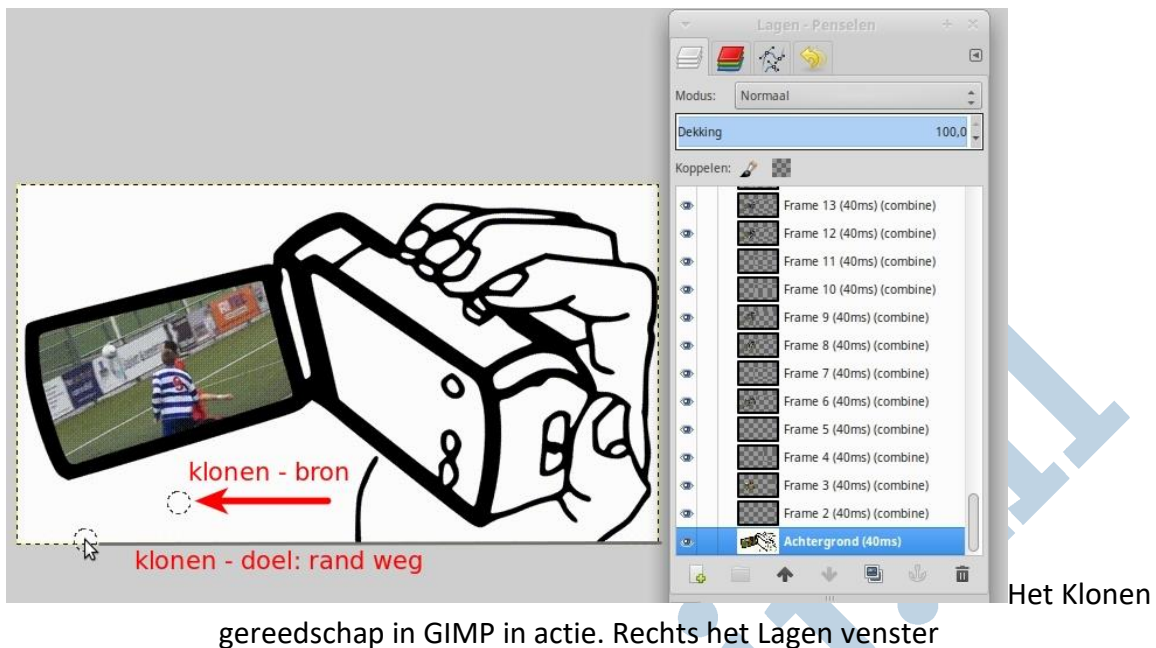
Lagen - Penselen

Modus: Normaal

Dekking 100,0

Koppelen:

Frame 13 (40ms) (combine)

Frame 12 (40ms) (combine)

Frame 11 (40ms) (combine)

Frame 10 (40ms) (combine)

Frame 9 (40ms) (combine)

Frame 8 (40ms) (combine)

Frame 7 (40ms) (combine)

Frame 6 (40ms) (combine)

Frame 5 (40ms) (combine)

Frame 4 (40ms) (combine)

Frame 3 (40ms) (combine)

Frame 2 (40ms) (combine)

Achtergrond (40ms)

klonen - bron

klonen - doel: rand weg

Het Klonen gereedschap in GIMP in actie. Rechts het Lagen venster